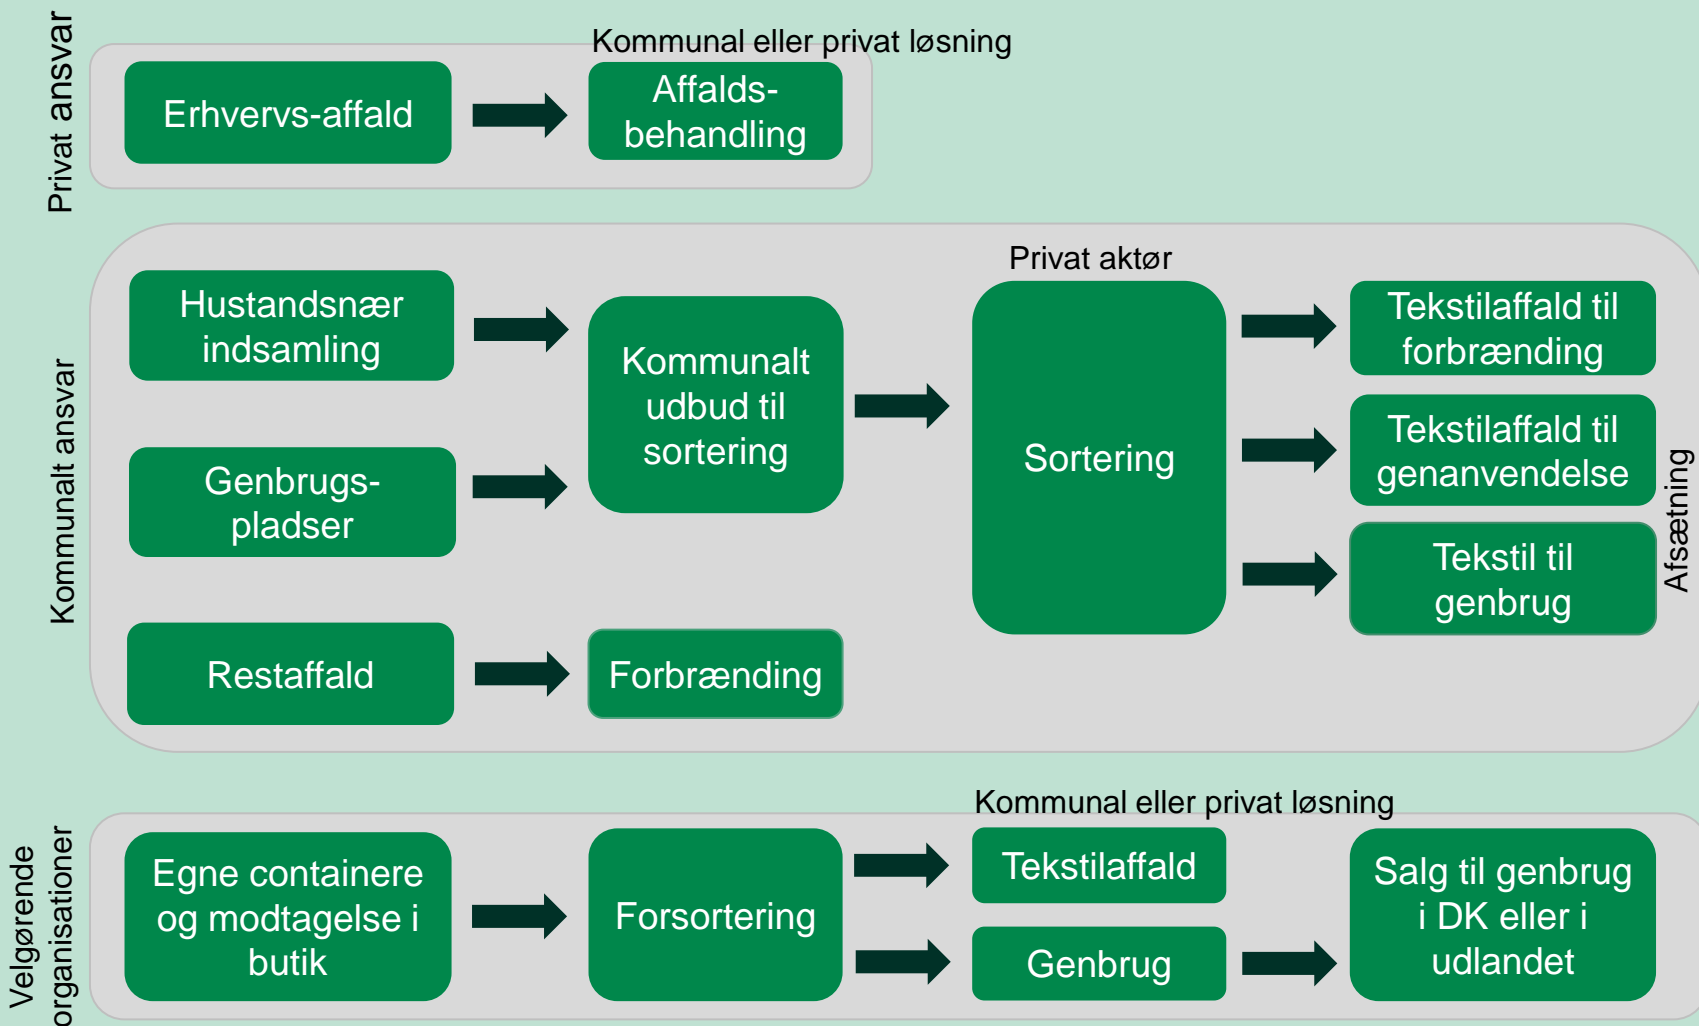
Privat ansvar

Kommunal eller privat løsning

Erhvervs-affald

Affalds-behandling

Kommunalt ansvar

Privat aktør

Hustandsnær indsamling

Kommunalt udbud til sortering

Sortering

Tekstilaffald til forbrænding

Genbrugs-pladser

Tekstilaffald til genanvendelse

Tekstil til genbrug

Afsætning

Restaffald

Forbrænding

Velgørende organisationer

Kommunal eller privat løsning

Egne containere og modtagelse i butik

Forsortering

Tekstilaffald

Genbrug

Salg til genbrug i DK eller i udlandet